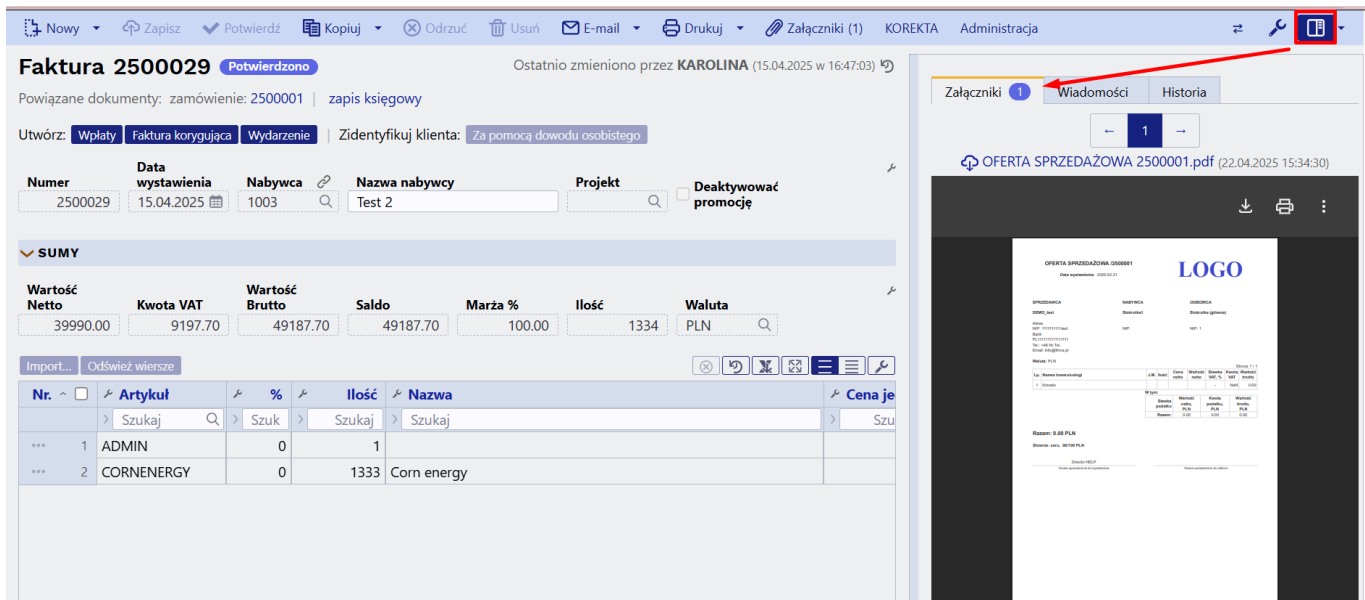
Nowy Zapisz Potwierdź Kopiuj Odrzuć Usuń E-mail Drukuj Załączniki (1) KOREKTA Administracja

Faktura 2500029 Potwierdzono

Ostatnio zmieniono przez KAROLINA (15.04.2025 w 16:47:03)

Powiązane dokumenty: zamówienie: 2500001 | zapis księgowy

Utwórz: Wpłaty Faktura korygująca Wydarzenie | Zidentyfikuj klienta: Za pomocą dowodu osobistego

| Numer | Data wystawienia | Nabywca | Nazwa nabywcy | Projekt | Deaktywować promocję |
|---|---|---|---|---|---|
| 2500029 | 15.04.2025 | 1003 | Test 2 | | |

SUMY

| Wartość Netto | Kwota VAT | Wartość Brutto | Saldo | Marża % | Ilość | Waluta |
|---|---|---|---|---|---|---|
| 39990.00 | 9197.70 | 49187.70 | 49187.70 | 100.00 | 1334 | PLN |

Import... Odśwież wiersze

| Nr. | Artykuł | % | Ilość | Nazwa | Cena je |
|---|---|---|---|---|---|
| | Szukaj | Szuk | Szukaj | Szukaj | Szu |
| 1 | ADMIN | 0 | 1 | | |
| 2 | CORNENERGY | 0 | 1333 | Corn energy | |

Załączniki 1 Wiadomości Historia

← 1 →

OFERTA SPRZEDAŻOWA 2500001.pdf (22.04.2025 15:34:30)

OFERTA SPRZEDAŻOWA /2500001
LOGO
Razem: 0.00 PLN